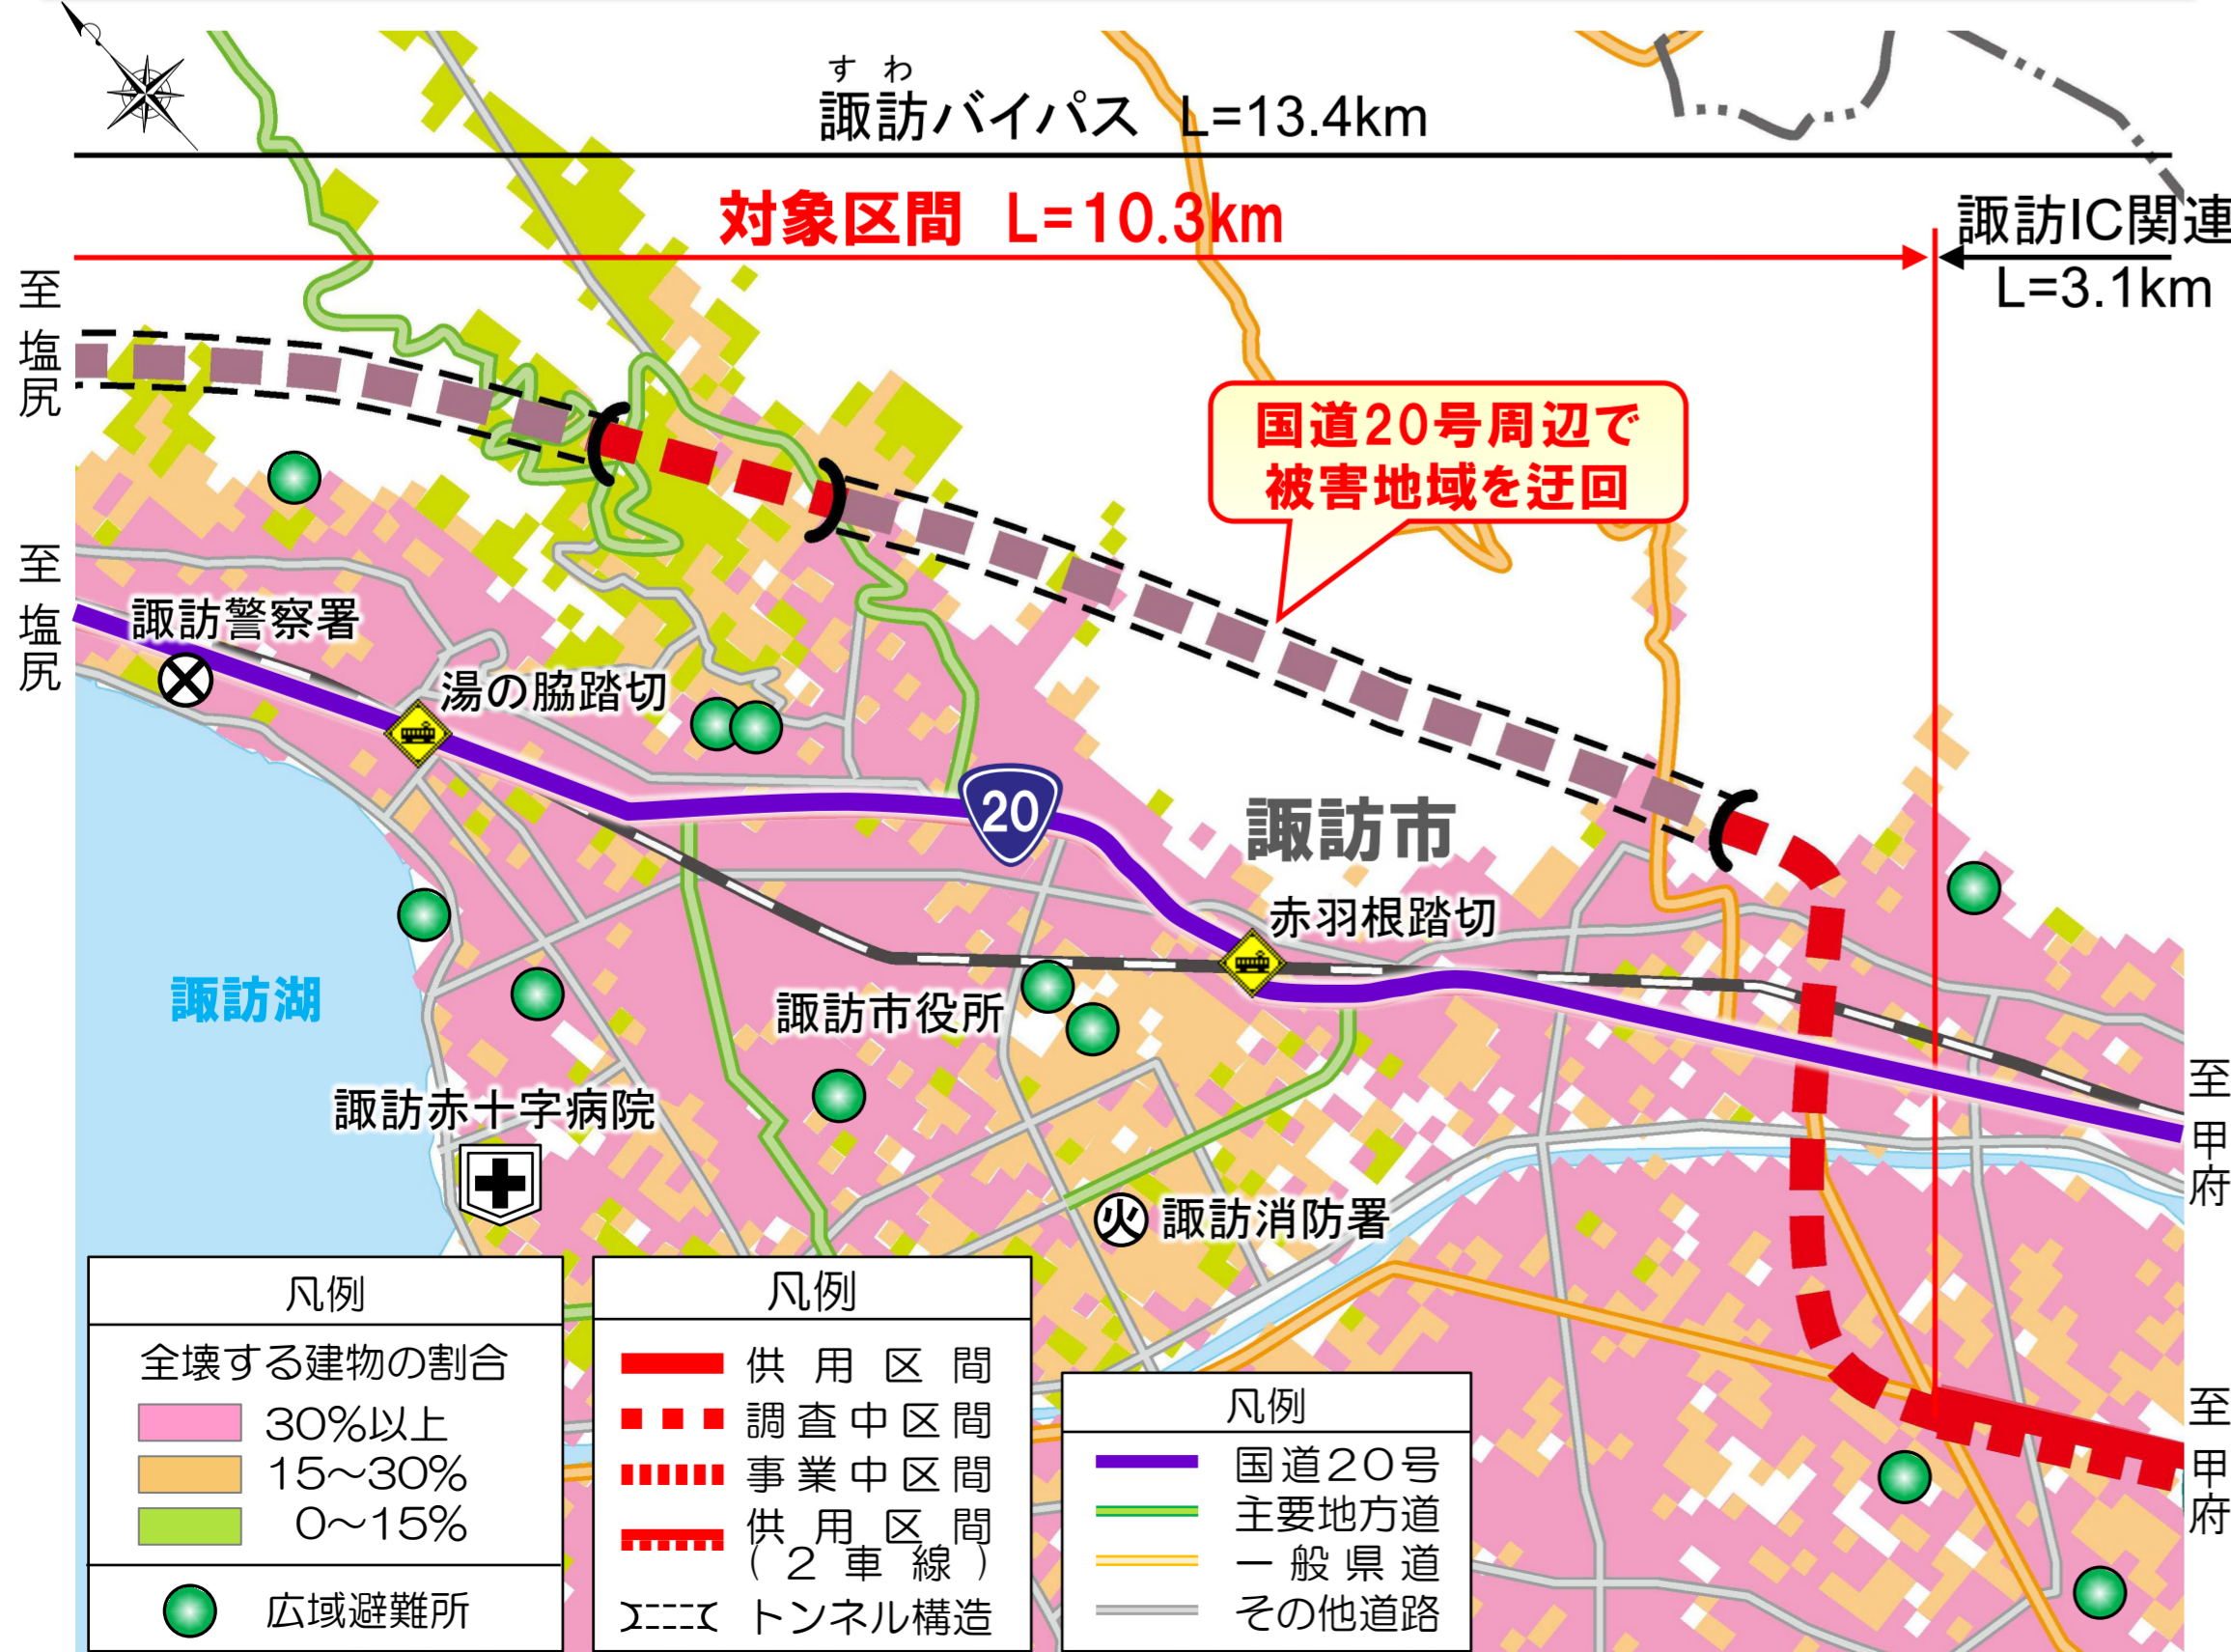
すわ
諏訪バイパス L=13.4km

対象区間 L=10.3km

諏訪IC関連
L=3.1km

至塩尻

至塩尻

国道20号周辺で被害地域を迂回

諏訪警察署

湯の脇踏切

20

諏訪市

赤羽根踏切

諏訪湖

諏訪市役所

諏訪赤十字病院

諏訪消防署

至甲府

至甲府

凡例
全壊する建物の割合
30%以上
15~30%
0~15%
広域避難所

凡例
供用区間
調査中区間
事業中区間
供用区間（2車線）
トンネル構造

凡例
国道20号
主要地方道
一般県道
その他道路